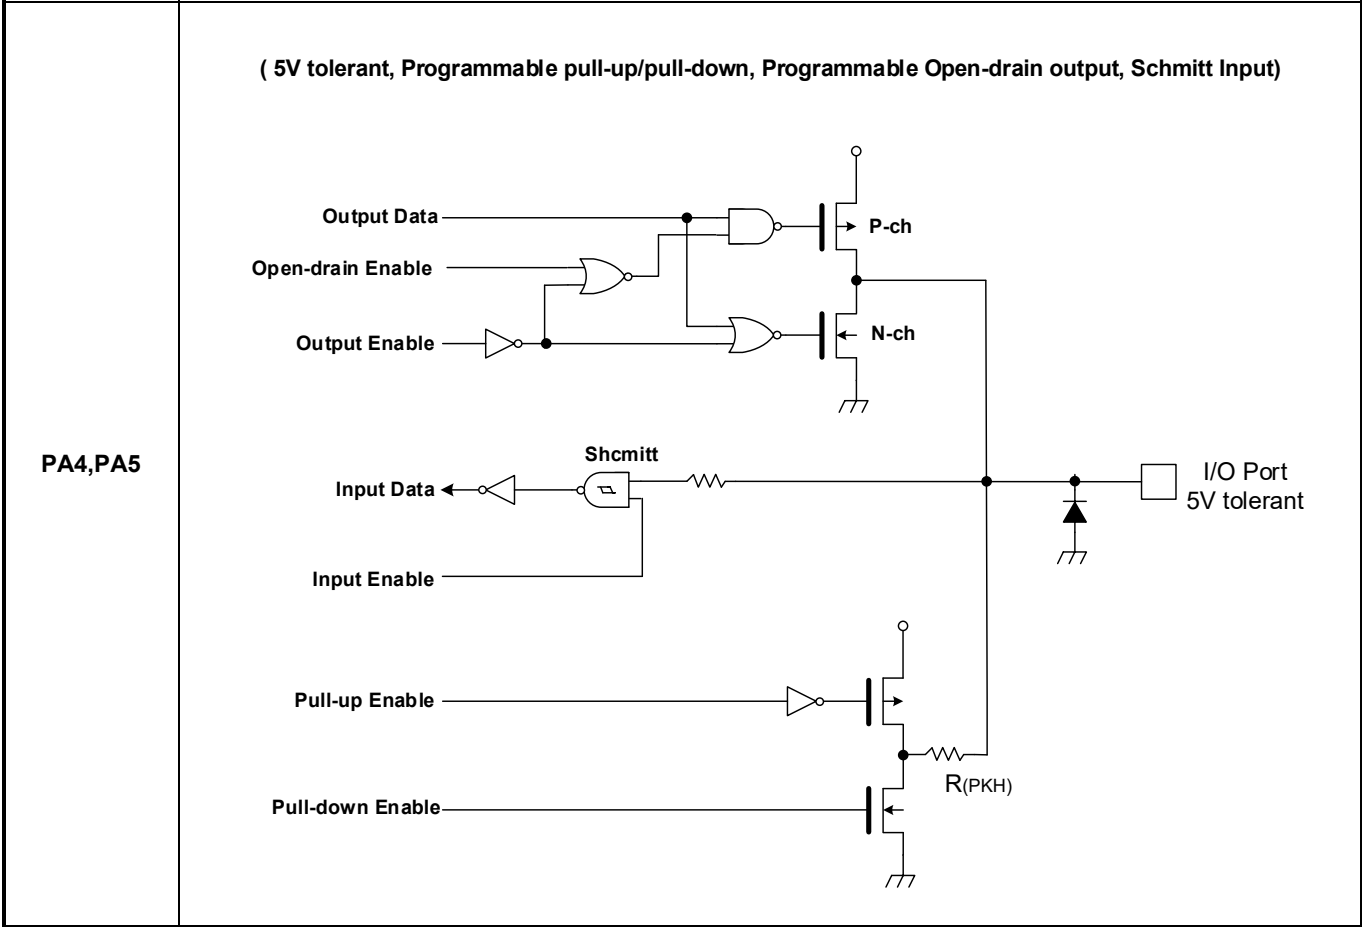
PA4,PA5

( 5V tolerant, Programmable pull-up/pull-down, Programmable Open-drain output, Schmitt Input)

Output Data

Open-drain Enable

Output Enable

P-ch

N-ch

Shcmitt

Input Data

Input Enable

I/O Port
5V tolerant

Pull-up Enable

Pull-down Enable

R(PKH)